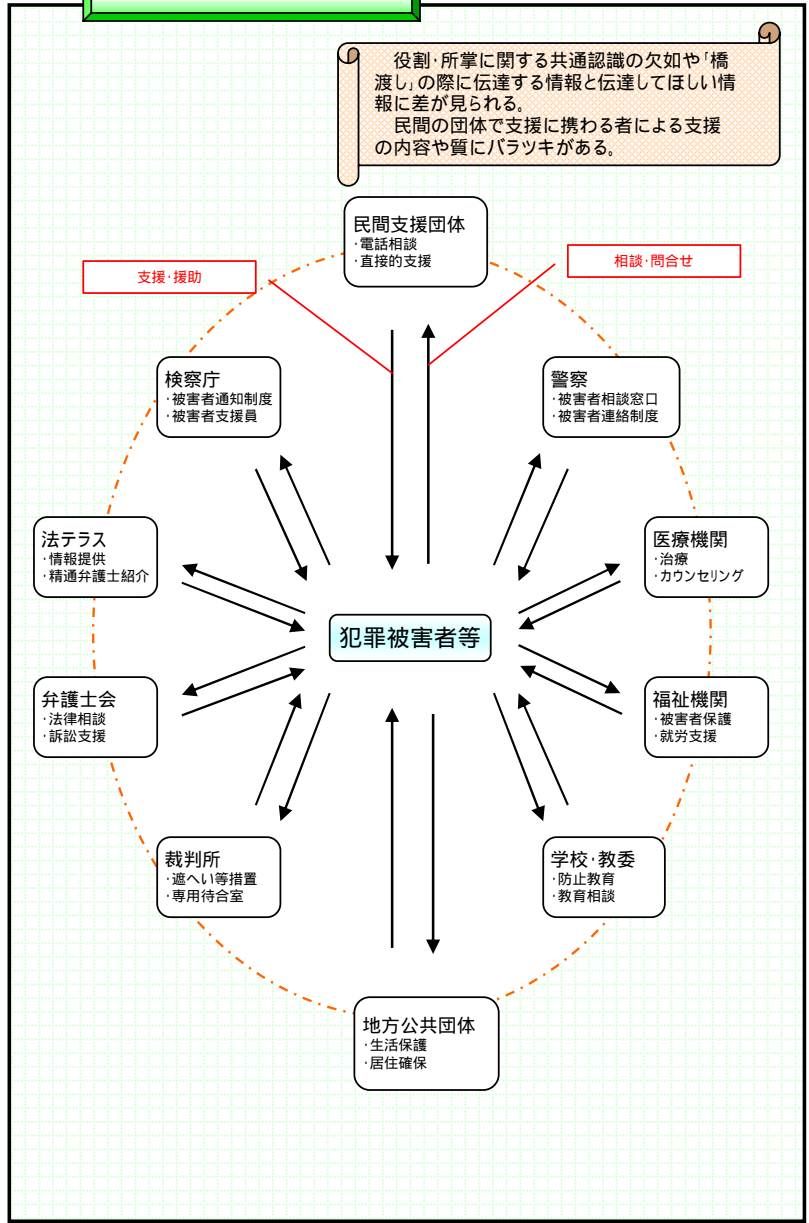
役割･所掌に関する共通認識の欠如や「橋渡し」の際に伝達する情報と伝達してほしい情報に差が見られる。
民間の団体で支援に携わる者による支援の内容や質にバラツキがある。

民間支援団体
･電話相談
･直接的支援

支援･援助

相談･問合せ

検察庁
･被害者通知制度
･被害者支援員

警察
･被害者相談窓口
･被害者連絡制度

法テラス
･情報提供
･精通弁護士紹介

医療機関
･治療
･カウンセリング

犯罪被害者等

弁護士会
･法律相談
･訴訟支援

福祉機関
･被害者保護
･就労支援

裁判所
･遮へい等措置
･専用待合室

学校･教委
･防止教育
･教育相談

地方公共団体
･生活保護
･居住確保